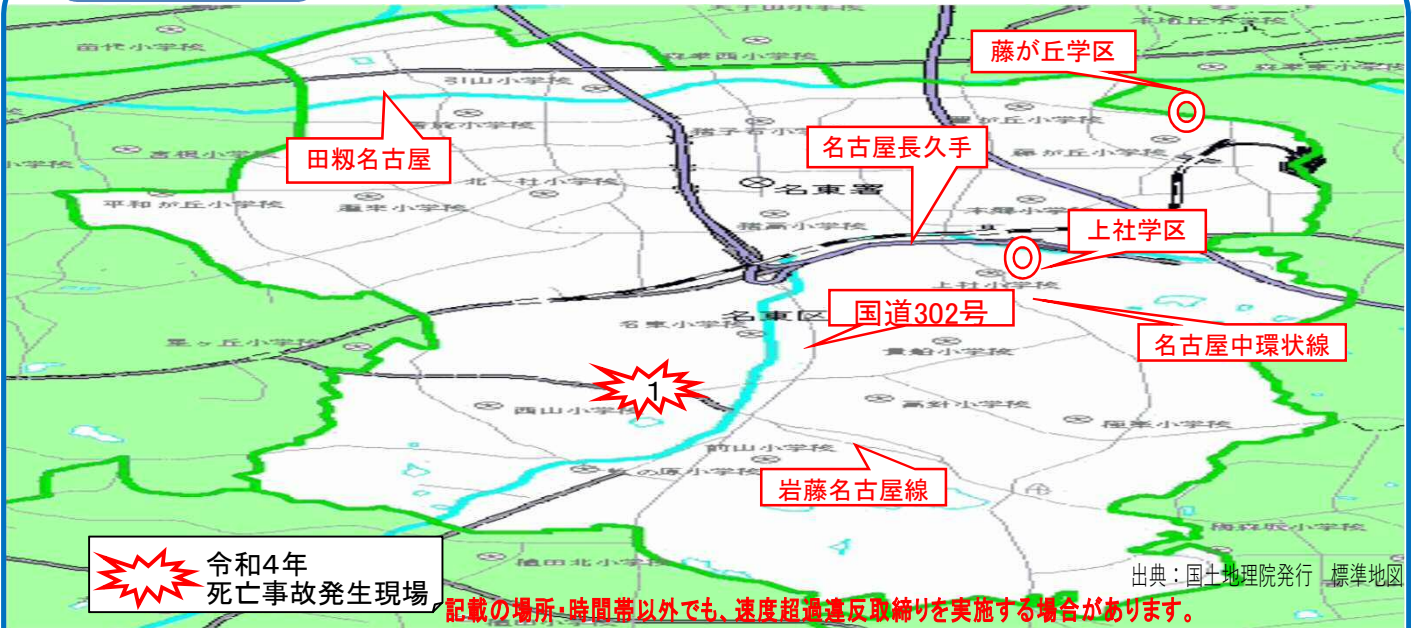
藤が丘学区

田籾名古屋

名古屋長久手

名東署

上社学区

国道302号

名東区

名古屋中環状線

1

岩藤名古屋線

令和4年
死亡事故発生現場

出典：国土地理院発行　標準地図

記載の場所・時間帯以外でも、速度超過違反取締りを実施する場合があります。

苗代小学校
森孝西小学校
引山小学校
香流小学校
猪子石小学校
藤が丘小学校
高根小学校
北一社小学校
平和が丘小学校
蓬来小学校
猪高小学校
本郷小学校
上社小学校
名東小学校
貴船小学校
極楽小学校
西山小学校
高針小学校
牧の原小学校
前山小学校
梅森坂小学校
植田北小学校